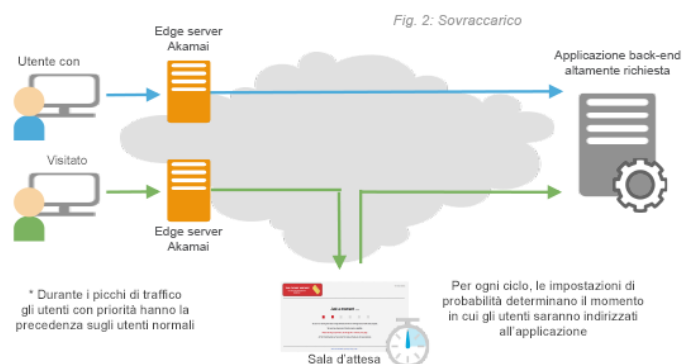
Fig. 2: Sovraccarico

Edge server Akamai

Utente con

Applicazione back-end altamente richiesta

Visitato

Edge server Akamai

* Durante i picchi di traffico gli utenti con priorità hanno la precedenza sugli utenti normali

Per ogni ciclo, le impostazioni di probabilità determinano il momento in cui gli utenti saranno indirizzati all'applicazione

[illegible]

Sala d'attesa